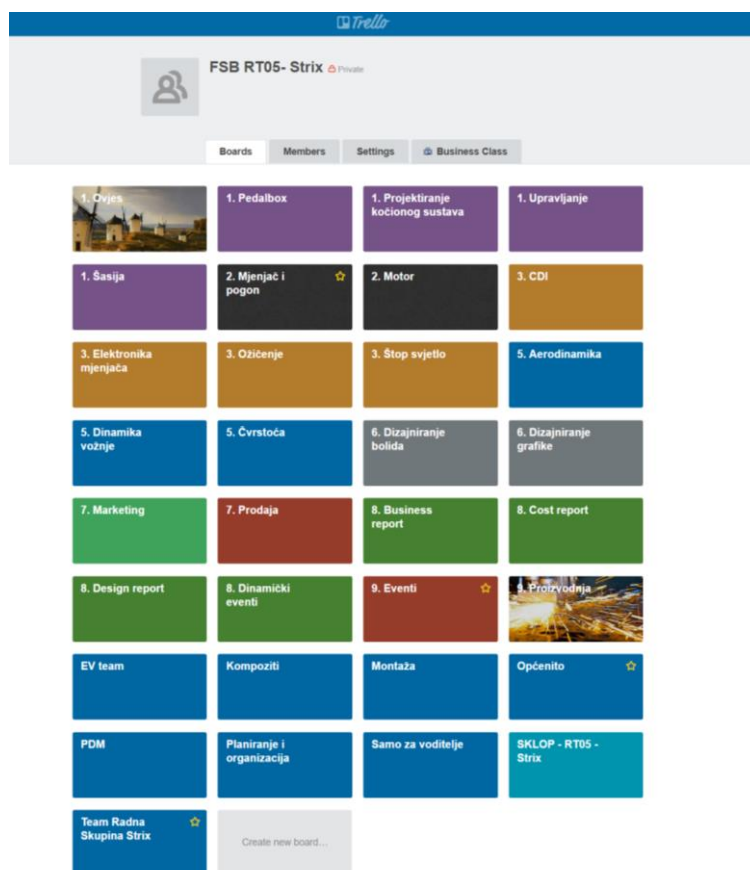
Trello

FSB RT05- Strix Private

Boards
Members
Settings
Business Class

1. Ovjes
1. Pedalbox
1. Projektiranje kočionog sustava
1. Upravljanje
1. Šasija
2. Mjenjač i pogon
2. Motor
3. CDI
3. Elektronika mjenjača
3. Ožičenje
3. Štop svjetlo
5. Aerodinamika
5. Dinamika vožnje
5. Čvrstoća
6. Dizajniranje bolida
6. Dizajniranje grafike
7. Marketing
7. Prodaja
8. Business report
8. Cost report
8. Design report
8. Dinamički eventi
9. Eventi
9. Proizvodnja
EV team
Kompoziti
Montaža
Općenito
PDM
Planiranje i organizacija
Samo za voditelje
SKLOP - RT05 - Strix
Team Radna Skupina Strix
Create new board...